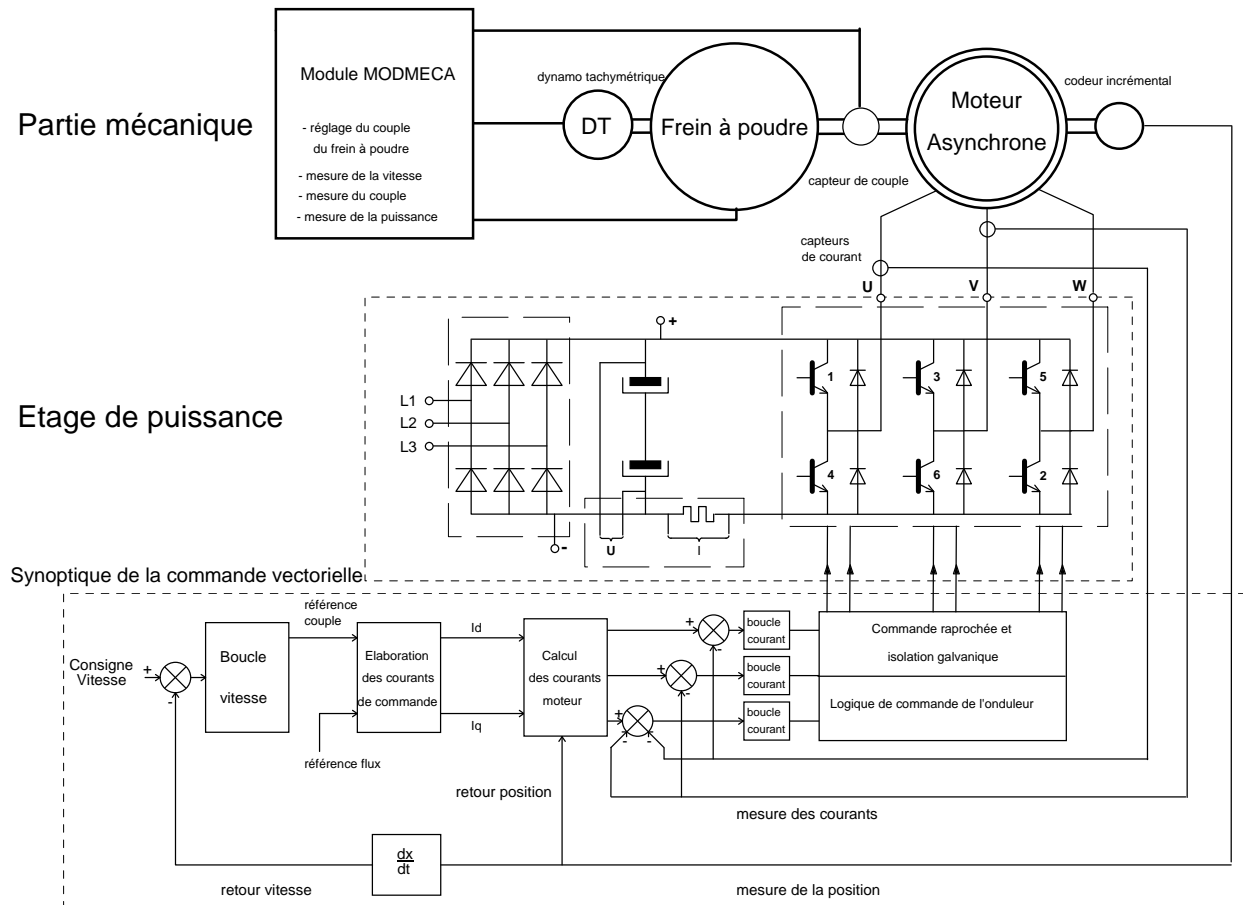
Module MODMECA

- réglage du couple du frein à poudre
- mesure de la vitesse
- mesure du couple
- mesure de la puissance

dynamo tachymétrique

DT

Frein à poudre

Moteur Asynchrone

codeur incrémental

capteur de couple

Partie mécanique

capteurs de courant

U V W

+

L1
L2
L3

1 3 5
4 6 2

-

U

Etage de puissance

Synoptique de la commande vectorielle

référence couple

Consigne Vitesse

+
-

Boucle vitesse

Elaboration des courants de commande

référence flux

Id

Iq

Calcul des courants moteur

+
-
+
-
+
-
-

boucle courant

boucle courant

boucle courant

Commande raprochée et isolation galvanique

Logique de commande de l'onduleur

retour position

mesure des courants

$\frac{dx}{dt}$

retour vitesse

mesure de la position